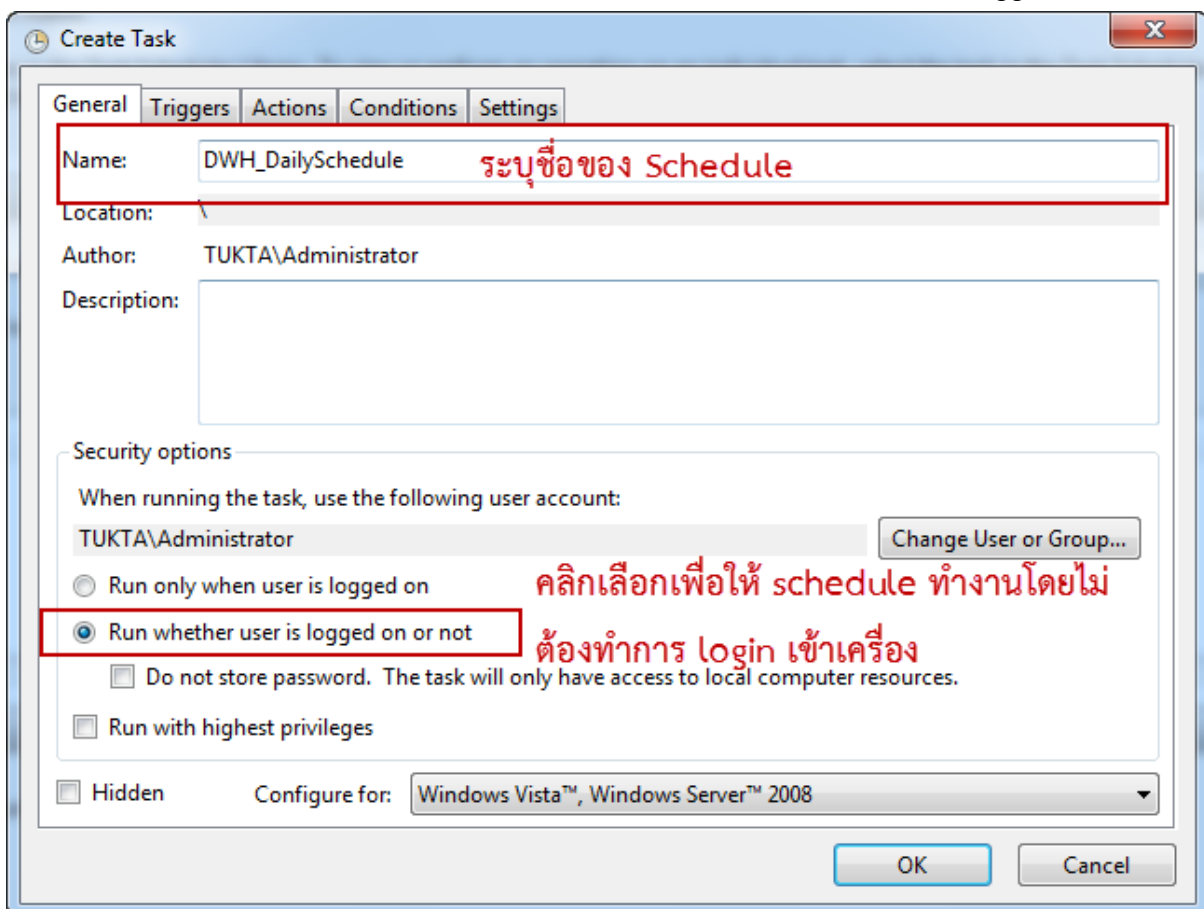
Create Task

General | Triggers | Actions | Conditions | Settings

Name: DWH_DailySchedule

ระบุชื่อของ Schedule

Location: \

Author: TUKTA\Administrator

Description:

Security options

When running the task, use the following user account:

TUKTA\Administrator

Change User or Group...

Run only when user is logged on

คลิกเลือกเพื่อให้ schedule ทำงานโดยไม่ต้องทำการ login เข้าเครื่อง

Run whether user is logged on or not

Do not store password. The task will only have access to local computer resources.

Run with highest privileges

Hidden

Configure for: Windows Vista™, Windows Server™ 2008

OK

Cancel